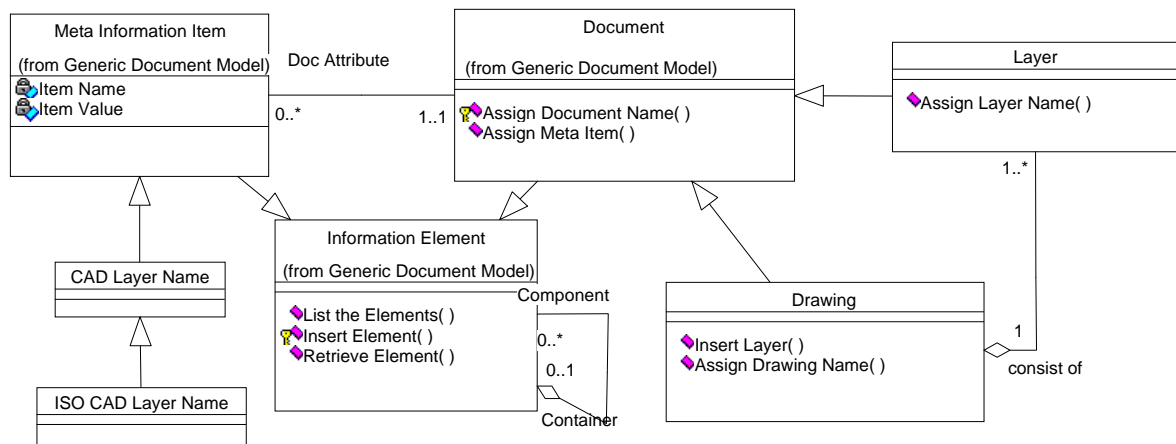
Meta Information Item
(from Generic Document Model)
Item Name
Item Value

Doc Attribute
0..*
1..1

Document
(from Generic Document Model)
Assign Document Name( )
Assign Meta Item( )

Layer
Assign Layer Name( )
1..*

Information Element
(from Generic Document Model)
List the Elements( )
Insert Element( )
Retrieve Element( )
Component
0..*
0..1
Container

CAD Layer Name

ISO CAD Layer Name

Drawing
Insert Layer( )
Assign Drawing Name( )
1
consist of